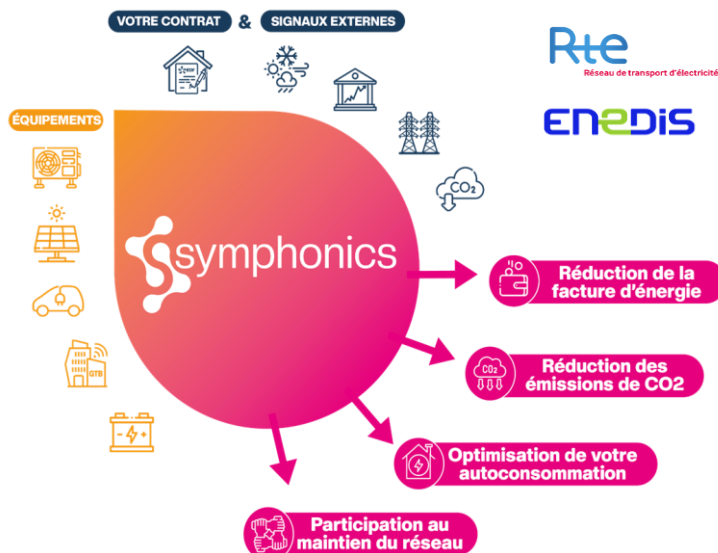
VOTRE CONTRAT & SIGNAUX EXTERNES

Rte
Réseau de transport d'électricité

ENEDIS

ÉQUIPEMENTS

CO2

GTB

symphonics

Réduction de la facture d'énergie

CO2

Réduction des émissions de CO2

Optimisation de votre autoconsommation

Participation au maintien du réseau